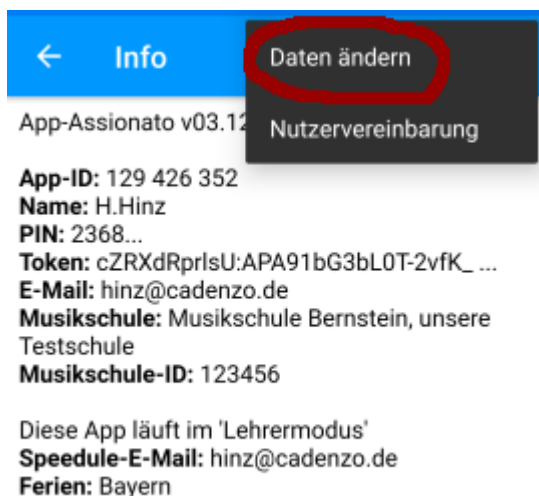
← Info

Daten ändern

Nutzervereinbarung

App-Assionato v03.12

**App-ID:** 129 426 352
**Name:** H.Hinz
**PIN:** 2368...
**Token:** cZRXdRprlsU:APA91bG3bL0T-2vfK_ ...
**E-Mail:** hinz@cadenzo.de
**Musikschule:** Musikschule Bernstein, unsere Testschule
**Musikschule-ID:** 123456

Diese App läuft im 'Lehrermodus'
**Speedule-E-Mail:** hinz@cadenzo.de
**Ferien:** Bayern